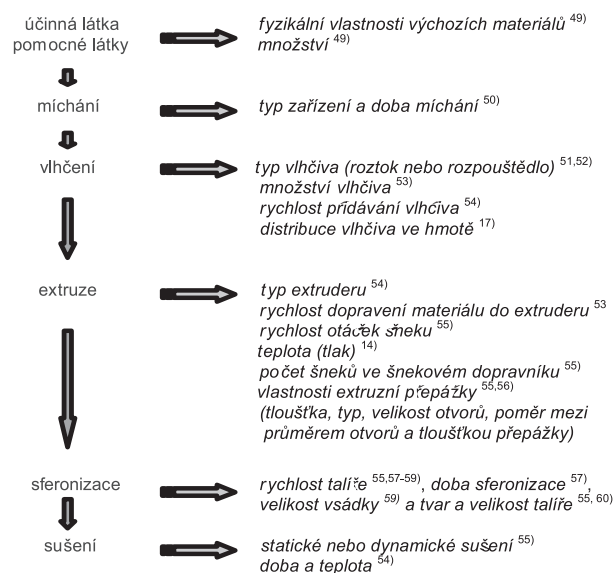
účinná látka
pomocné látky

fyzikální vlastnosti výchozích materiálů $^{49)}$
množství $^{49)}$

míchání

typ zařízení a doba míchání $^{50)}$

vlhčení

typ vlhčiva (roztok nebo rozpouštědlo) $^{51,52)}$
množství vlhčiva $^{53)}$
rychlost přidávání vlhčiva $^{54)}$
distribuce vlhčiva ve hmotě $^{17)}$

extruze

typ extruderu $^{54)}$
rychlost dopravení materiálu do extruderu $^{53}$
rychlost otáček šneku $^{55)}$
teplota (tlak) $^{14)}$
počet šneků ve šnekovém dopravníku $^{55)}$
vlastnosti extruzní přepážky $^{55,56)}$
(tloušťka, typ, velikost otvorů, poměr mezi průměrem otvorů a tloušťkou přepážky)

sferonizace

rychlost talíře $^{55,57-59)}$, doba sferonizace $^{57)}$,
velikost vsádky $^{59)}$ a tvar a velikost talíře $^{55, 60)}$

sušení

statické nebo dynamické sušení $^{55)}$
doba a teplota $^{54)}$